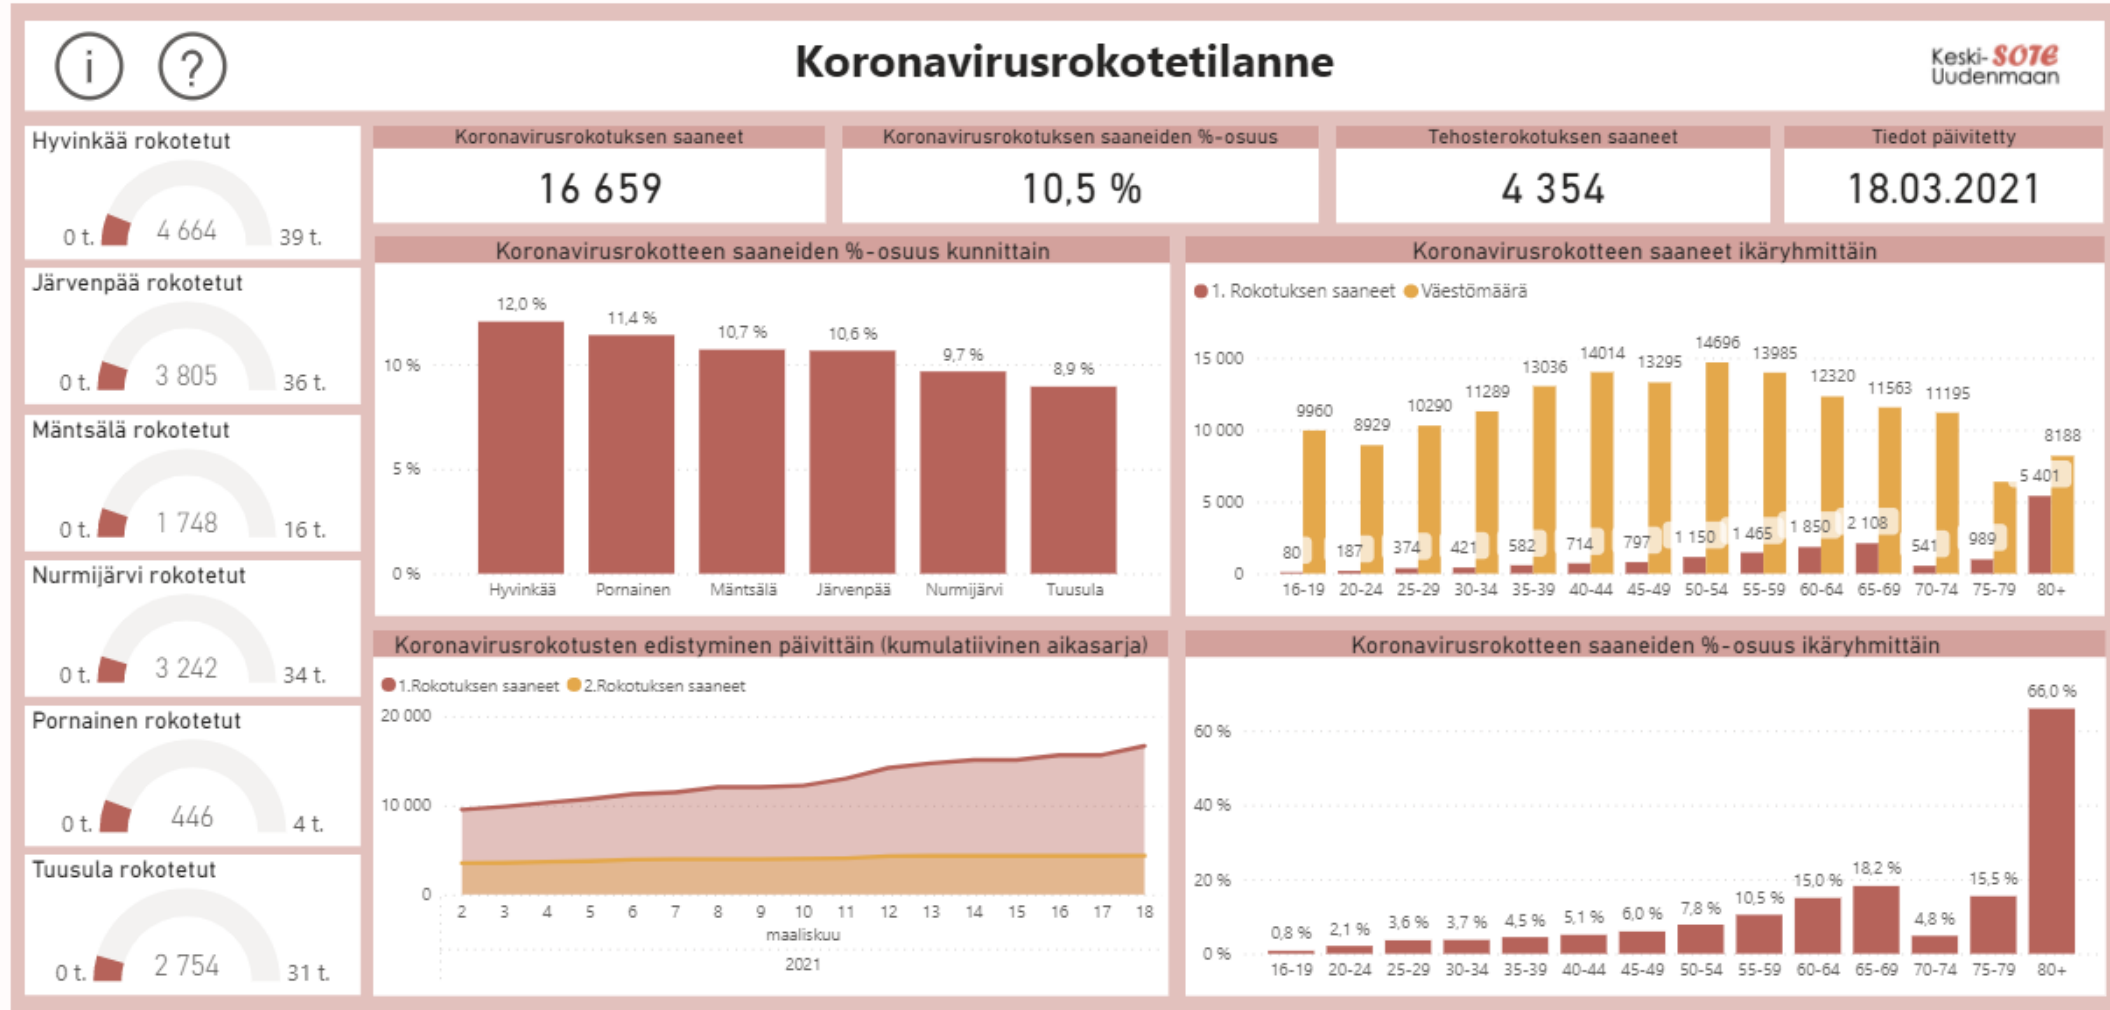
i ?

Koronavirusrokotetilanne

Keski-Uudenmaan SOTE

Hyvinkää rokotetut
0 t. 4 664 39 t.

Järvenpää rokotetut
0 t. 3 805 36 t.

Mäntsälä rokotetut
0 t. 1 748 16 t.

Nurmijärvi rokotetut
0 t. 3 242 34 t.

Pornainen rokotetut
0 t. 446 4 t.

Tuusula rokotetut
0 t. 2 754 31 t.

Koronavirusrokotuksen saaneet
16 659

Koronavirusrokotuksen saaneiden %-osuus
10,5 %

Tehosterokotuksen saaneet
4 354

Tiedot päivitetty
18.03.2021

Koronavirusrokotteen saaneiden %-osuus kunnittain

10 %
5 %
0 %
12,0 % Hyvinkää
11,4 % Pornainen
10,7 % Mäntsälä
10,6 % Järvenpää
9,7 % Nurmijärvi
8,9 % Tuusula

Koronavirusrokotteen saaneet ikäryhmittäin

1. Rokotuksen saaneet Väestömäärä

15 000
10 000
5 000
0

| | 16-19 | 20-24 | 25-29 | 30-34 | 35-39 | 40-44 | 45-49 | 50-54 | 55-59 | 60-64 | 65-69 | 70-74 | 75-79 | 80+ |
|---|---|---|---|---|---|---|---|---|---|---|---|---|---|---|
| 1. Rokotuksen saaneet | 80 | 187 | 374 | 421 | 582 | 714 | 797 | 1 150 | 1 465 | 1 850 | 2 108 | 541 | 989 | 5 401 |
| Väestömäärä | 9960 | 8929 | 10290 | 11289 | 13036 | 14014 | 13295 | 14696 | 13985 | 12320 | 11563 | 11195 | | 8188 |

Koronavirusrokotusten edistyminen päivittäin (kumulatiivinen aikasarja)

1.Rokotuksen saaneet 2.Rokotuksen saaneet

20 000
10 000
0
2 3 4 5 6 7 8 9 10 11 12 13 14 15 16 17 18
maaliskuu
2021

Koronavirusrokotteen saaneiden %-osuus ikäryhmittäin

60 %
40 %
20 %
0 %

| 16-19 | 20-24 | 25-29 | 30-34 | 35-39 | 40-44 | 45-49 | 50-54 | 55-59 | 60-64 | 65-69 | 70-74 | 75-79 | 80+ |
|---|---|---|---|---|---|---|---|---|---|---|---|---|---|
| 0,8 % | 2,1 % | 3,6 % | 3,7 % | 4,5 % | 5,1 % | 6,0 % | 7,8 % | 10,5 % | 15,0 % | 18,2 % | 4,8 % | 15,5 % | 66,0 % |